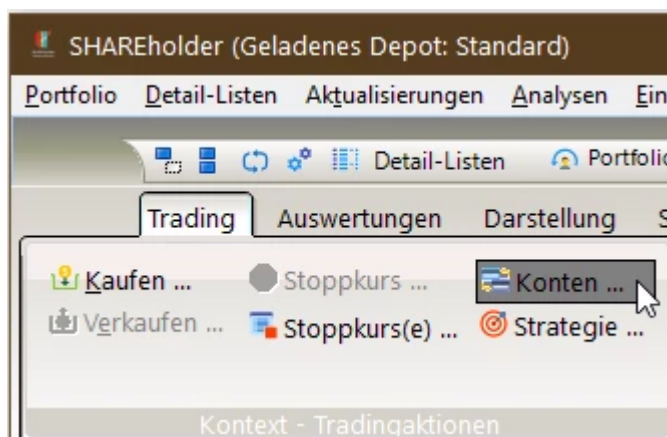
SHAREholder (Geladenes Depot: Standard)

Portfolio Detail-Listen Aktualisierungen Analysen Ein

Detail-Listen Portfoli

Trading Auswertungen Darstellung S

Kaufen ... Stoppkurs ... Konten ...

Verkaufen ... Stoppkurs(e) ... Strategie ...

Kontext - Tradingaktionen